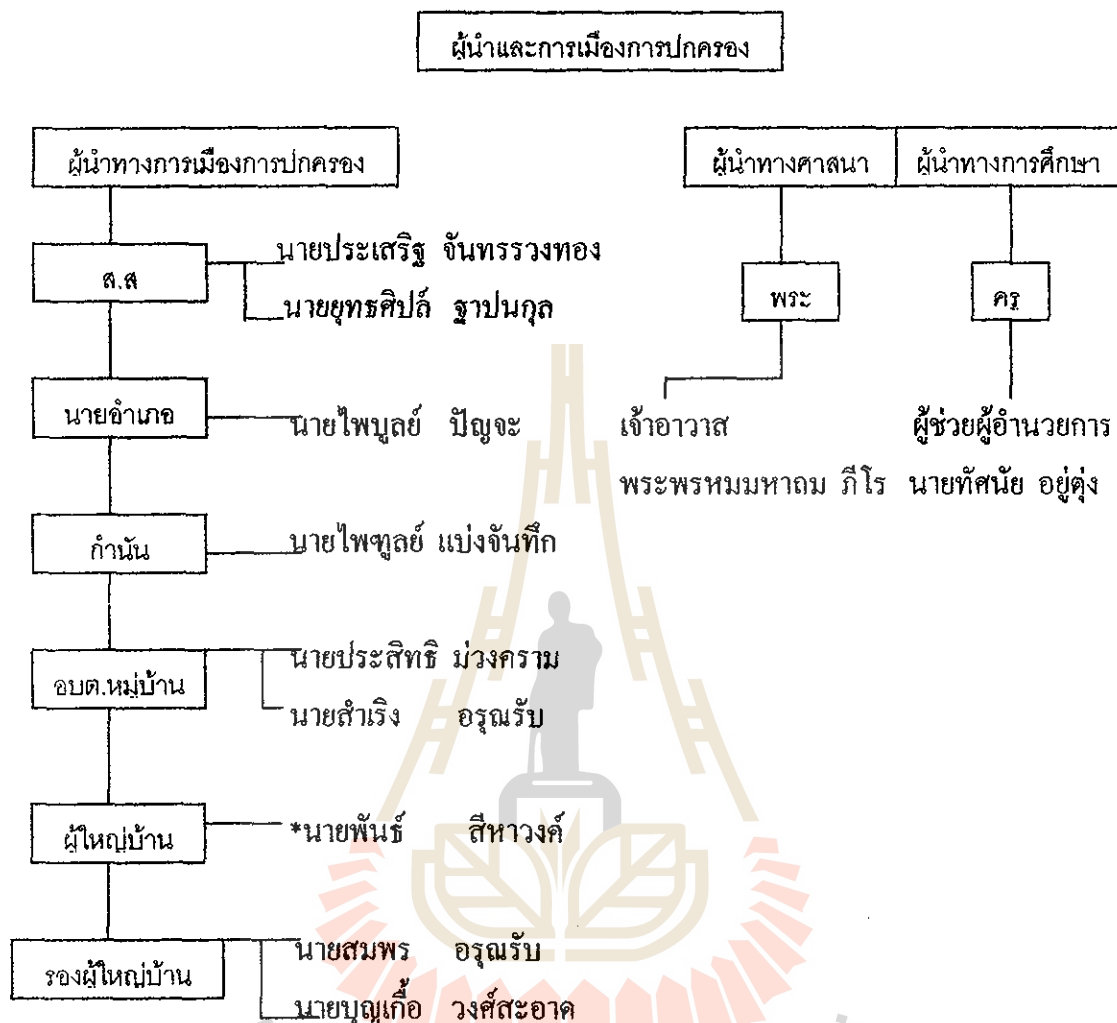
ผู้นำและการเมืองการปกครอง

ผู้นำทางการเมืองการปกครอง

ผู้นำทางศาสนา

ผู้นำทางการศึกษา

ส.ส

นายประเสริฐ จันทรรวงทอง

นายยุทธศิปล์ ฐาปนกุล

พระ

ครู

นายอำเภอ

นายไพบูลย์ ปัญจะ

เจ้าอาวาส

พระพรหมมหาถม ภีโร

ผู้ช่วยผู้อำนวยการ

นายทัศนัย อยู่ตุ่ง

กำนัน

นายไพฑูลย์ แบ่งจันทึก

อบต.หมู่บ้าน

นายประสิทธิ ม่วงคราม

นายสำเริง อรุณรับ

ผู้ใหญ่บ้าน

*นายพันธ์ สีหาวงค์

รองผู้ใหญ่บ้าน

นายสมพร อรุณรับ

นายบุญเกื้อ วงศ์สะอาด